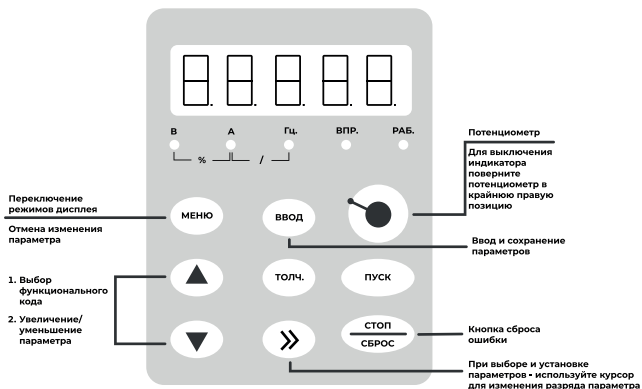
В А Гц. ВПР. РАБ.

% /

Потенциометр

Для выключения индикатора поверните потенциометр в крайнюю правую позицию

Переключение режимов дисплея

МЕНЮ

Отмена изменения параметра

ВВОД

Ввод и сохранение параметров

1. Выбор функционального кода

2. Увеличение/ уменьшение параметра

ТОЛЧ.

ПУСК

СТОП

СБРОС

Кнопка сброса ошибки

При выборе и установке параметров - используйте курсор для изменения разряда параметра